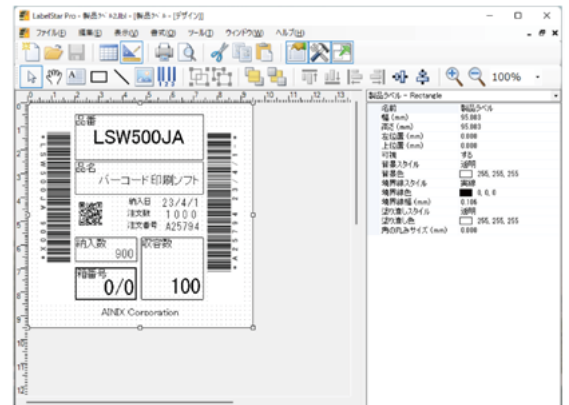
LabelStar Pro - 製品ラベル2.lbl - [製品ラベル - [デザイン]]

ファイル(F) 編集(E) 表示(V) 書式(O) ツール(T) ウィンドウ(W) ヘルプ(H)

100%

品番
LSW500JA
品名
バーコード印刷ソフト
納入日 23/4/1
注文数 1000
注文番号 A25794
納入数
900
収容数
箱番号
0/0
100
AINIX Corporation

製品ラベル - Rectangle

| | |
|---|---|
| 名前 | 製品ラベル |
| 幅 (mm) | 95.983 |
| 高さ (mm) | 95.983 |
| 左位置 (mm) | 0.000 |
| 上位置 (mm) | 0.000 |
| 可視 | する |
| 背景スタイル | 透明 |
| 背景色 | 255, 255, 255 |
| 境界線スタイル | 実線 |
| 境界線色 | 0, 0, 0 |
| 境界線幅 (mm) | 0.106 |
| 塗りつぶしスタイル | 透明 |
| 塗りつぶし色 | 255, 255, 255 |
| 角の丸みサイズ (mm) | 0.000 |